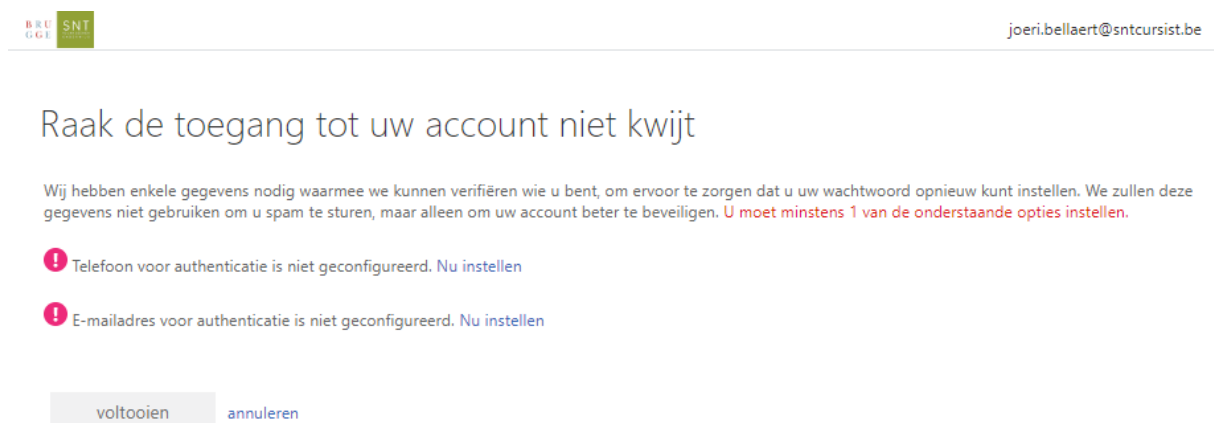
BRU
GGE SNT

joeri.bellaert@sntcursist.be

Raak de toegang tot uw account niet kwijt

Wij hebben enkele gegevens nodig waarmee we kunnen verifiëren wie u bent, om ervoor te zorgen dat u uw wachtwoord opnieuw kunt instellen. We zullen deze gegevens niet gebruiken om u spam te sturen, maar alleen om uw account beter te beveiligen. U moet minstens 1 van de onderstaande opties instellen.

Telefoon voor authenticatie is niet geconfigureerd. Nu instellen

E-mailadres voor authenticatie is niet geconfigureerd. Nu instellen

voltooien annuleren